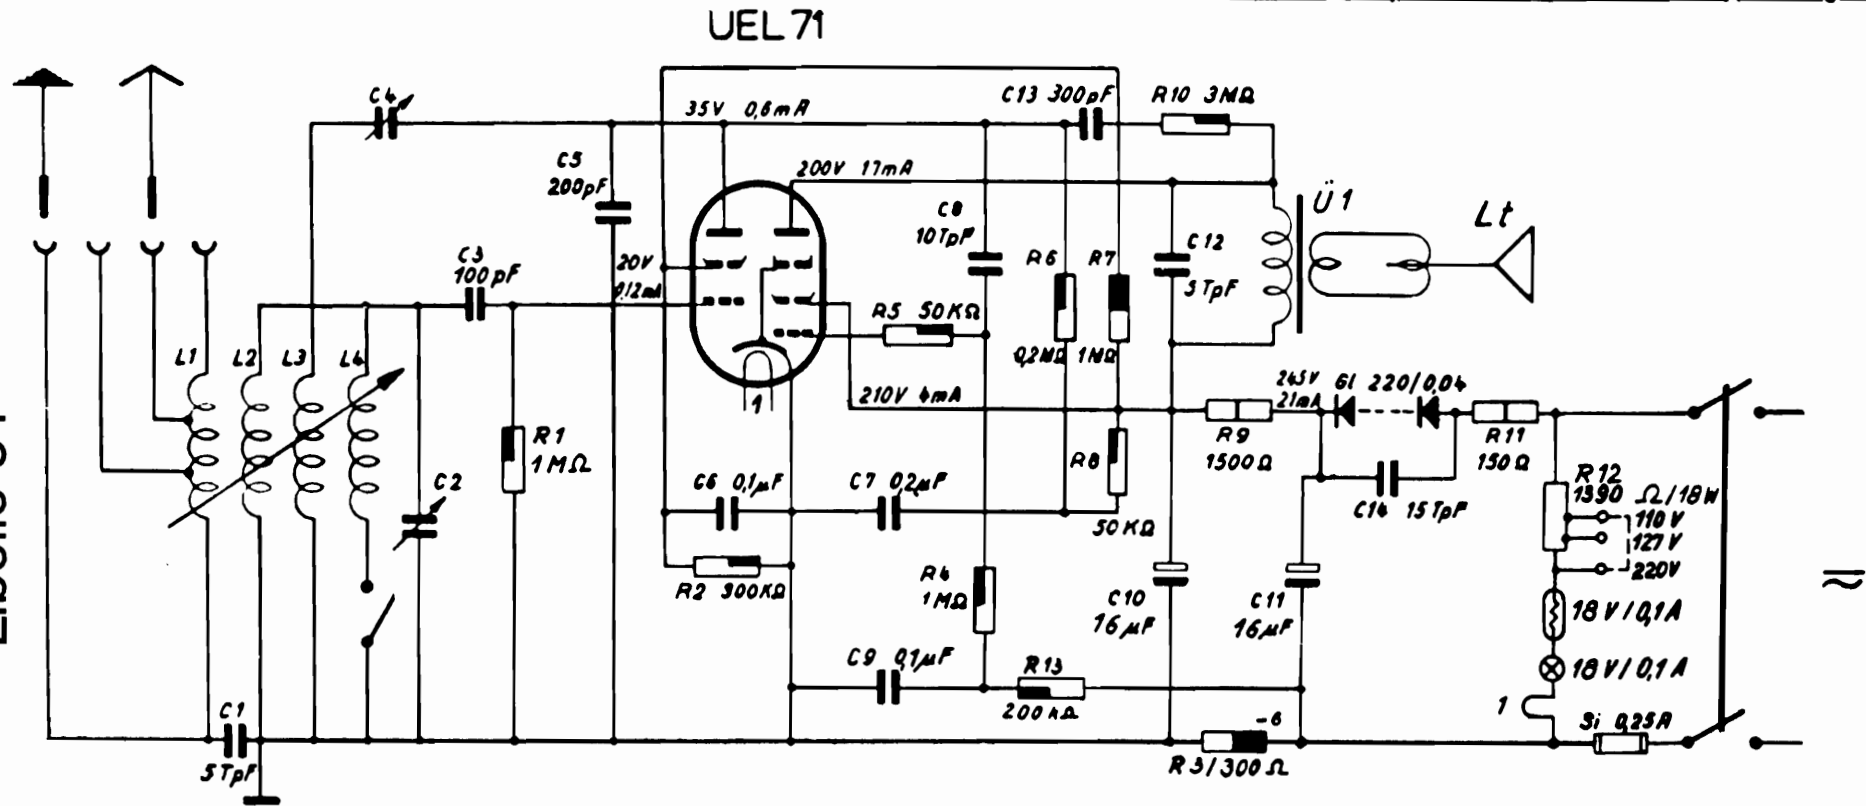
UEL 71

C4

C13 300pF

R10 3MΩ

35V 0,6mA

C5 200pF

200V 11mA

C8 10TpF

R6

R7

C12 3TpF

Ü1

Lt

20V

C3 100pF

0,12mA

R5 50KΩ

0,2MΩ

1MΩ

L1

L2

L3

L4

210V 4mA

245V 21mA

G1 220/0,04

R1 1MΩ

1

R9 1500Ω

R11 150Ω

C2

C6 0,1μF

C7 0,2μF

R8

C14 15TpF

R12 1390 Ω/18W

50KΩ

110V

127V

220V

R2 300KΩ

R4 1MΩ

C10 16μF

C11 16μF

18V/0,1A

18V/0,1A

≈

C9 0,1μF

R13 200kΩ

1

C1 5TpF

-6

R3/300Ω

Si 0,25A